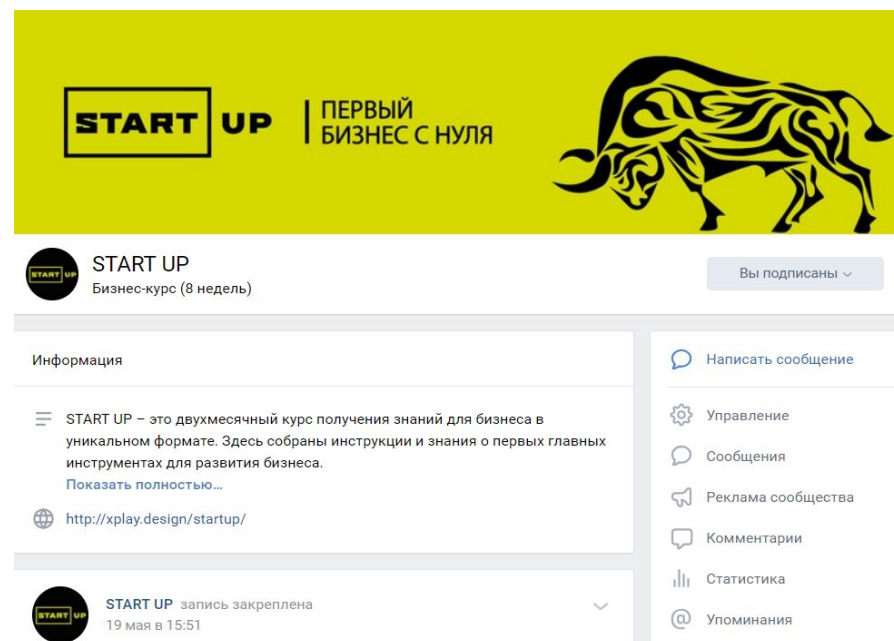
START UP ПЕРВЫЙ БИЗНЕС С НУЛЯ

START UP

START UP
Бизнес-курс (8 недель)

Вы подписаны

Информация

START UP – это двухмесячный курс получения знаний для бизнеса в уникальном формате. Здесь собраны инструкции и знания о первых главных инструментах для развития бизнеса.
Показать полностью…

http://xplay.design/startup/

START UP

START UP запись закреплена
19 мая в 15:51

Написать сообщение

Управление

Сообщения

Реклама сообщества

Комментарии

Статистика

Упоминания